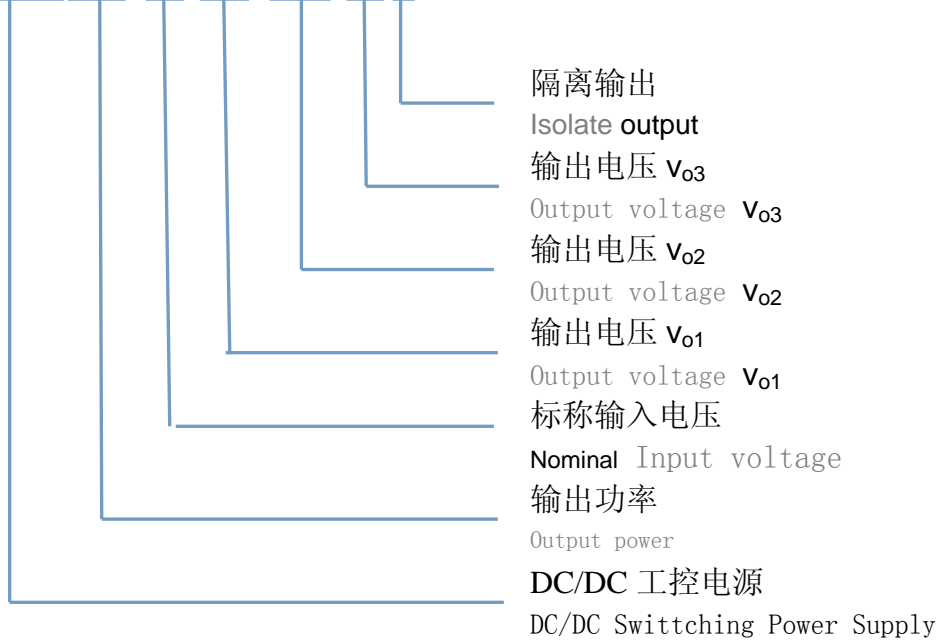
隔离输出
Isolate output
输出电压 $V_{o3}$
Output voltage $V_{o3}$
输出电压 $V_{o2}$
Output voltage $V_{o2}$
输出电压 $V_{o1}$
Output voltage $V_{o1}$
标称输入电压
Nominal Input voltage
输出功率
Output power
DC/DC 工控电源
DC/DC Swittching Power Supply